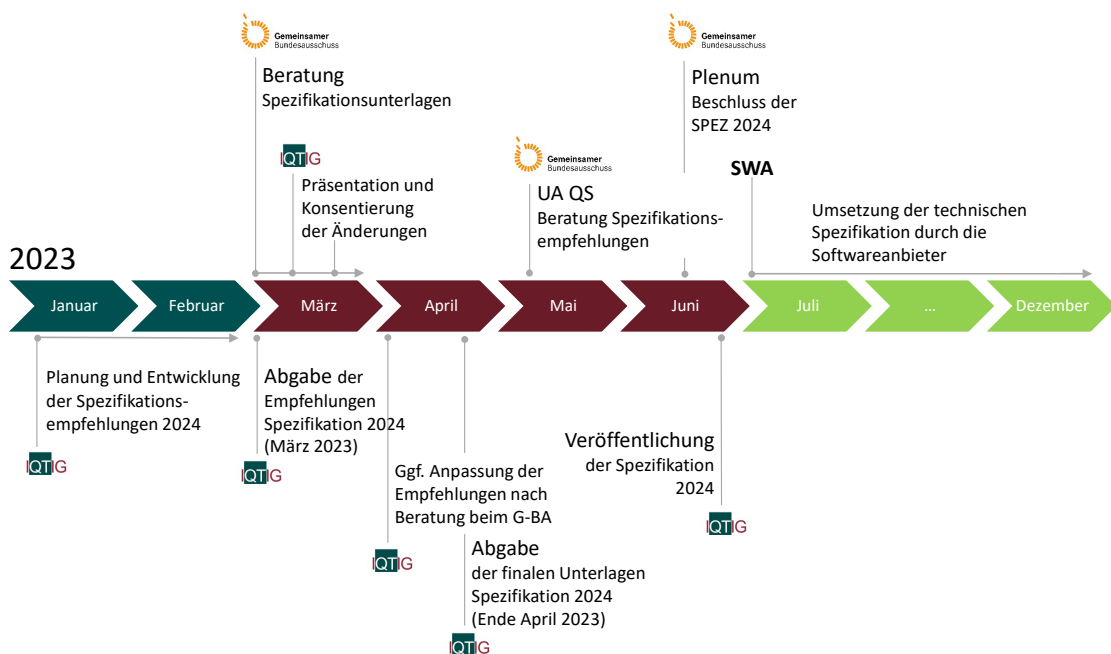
Gemeinsamer Bundesausschuss

Beratung
Spezifikationsunterlagen

IQTIG

Präsentation und Konsentierung der Änderungen

Gemeinsamer Bundesausschuss

UA QS
Beratung Spezifikationsempfehlungen

Gemeinsamer Bundesausschuss

Plenum
Beschluss der SPEZ 2024

SWA

Umsetzung der technischen Spezifikation durch die Softwareanbieter

2023

Januar

Februar

März

April

Mai

Juni

Juli

...

Dezember

Planung und Entwicklung der Spezifikationsempfehlungen 2024

IQTIG

Abgabe der Empfehlungen Spezifikation 2024 (März 2023)

IQTIG

Ggf. Anpassung der Empfehlungen nach Beratung beim G-BA

IQTIG

Abgabe
der finalen Unterlagen Spezifikation 2024 (Ende April 2023)

IQTIG

Veröffentlichung
der Spezifikation 2024

IQTIG